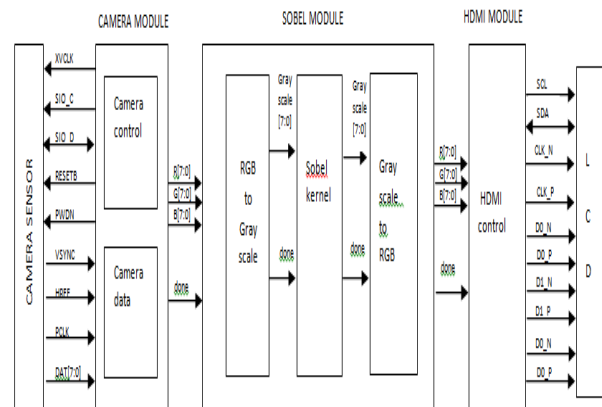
CAMERA MODULE

SOBEL MODULE

HDMI MODULE

CAMERA SENSOR

XVCLK

SIO_C

SIO_D

RESETB

PWDN

VSYNC

HREF

PCLK

DAT[7:0]

Camera control

Camera data

R[7:0]

G[7:0]

B[7:0]

done

RGB to Gray scale

Gray scale [7:0]

done

Sobel kernel

Gray scale [7:0]

done

Gray scale to RGB

R[7:0]

G[7:0]

B[7:0]

done

HDMI control

SCL

SDA

CLK_N

CLK_P

D0_N

D0_P

D1_N

D1_P

D0_N

D0_P

L

C

D